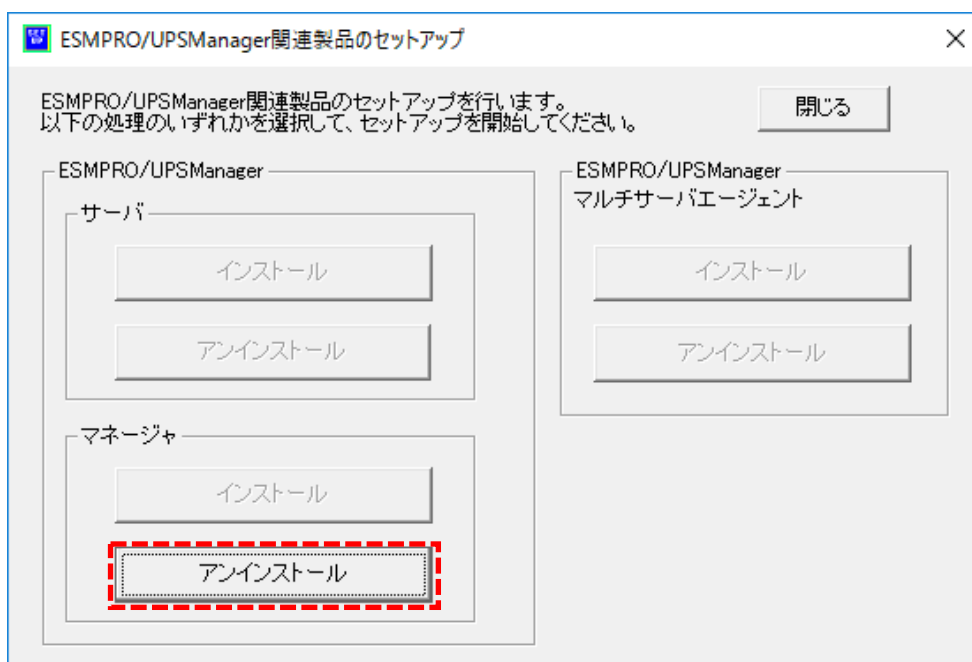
ESMPRO/UPSManager関連製品のセットアップ

×

ESMPRO/UPSManager関連製品のセットアップを行います。
以下の処理のいずれかを選択して、セットアップを開始してください。

閉じる

ESMPRO/UPSManager

サーバ

インストール

アンインストール

マネージャ

インストール

アンインストール

ESMPRO/UPSManager
マルチサーバエージェント

インストール

アンインストール